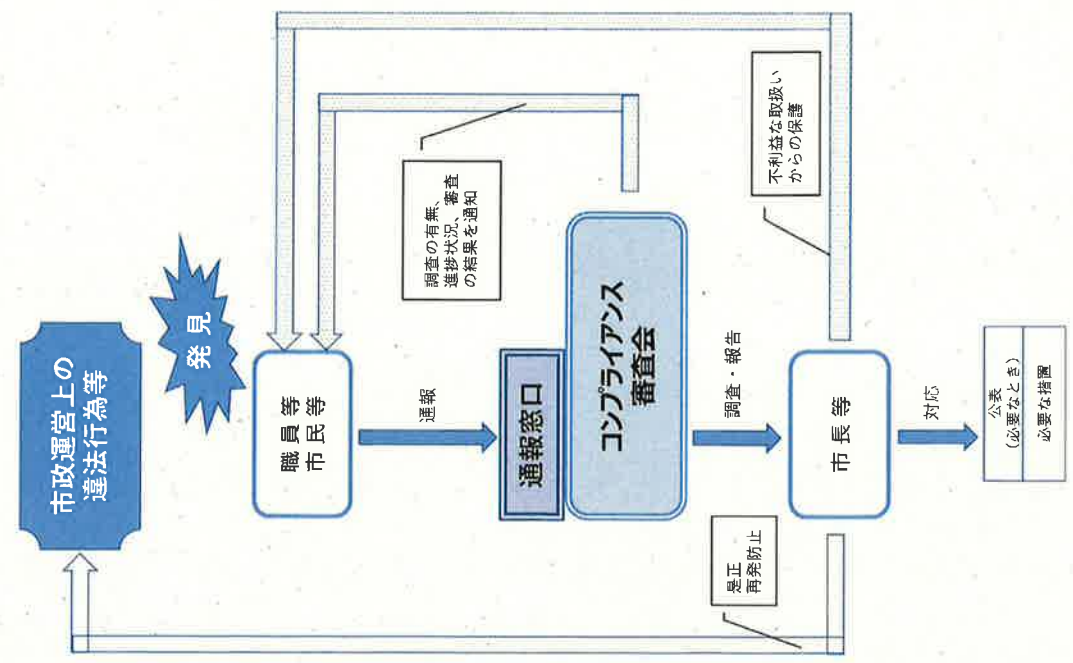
市政運営上の
違法行為等

発見

職員等
市民等

通報

通報窓口

コンプライアンス
審査会

調査の有無、
進捗状況、審査
の結果を通知

調査・報告

市長等

不利益な取扱い
からの保護

是正
再発防止

対応

公表
（必要なとき）

必要な措置